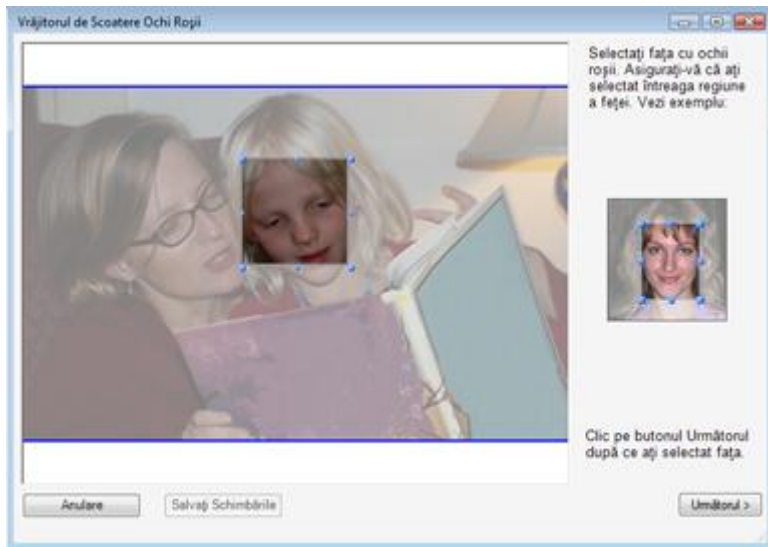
Vrăjitorul de Scoatere Ochi Roşii

Selectaţi faţa cu ochii roşii. Asiguraţi-vă că aţi selectat întreaga regiune a feţei. Vezi exemplu:

Clic pe butonul Următorul după ce aţi selectat faţa.

Anulare

Salvaţi Schimbările

Următorul >